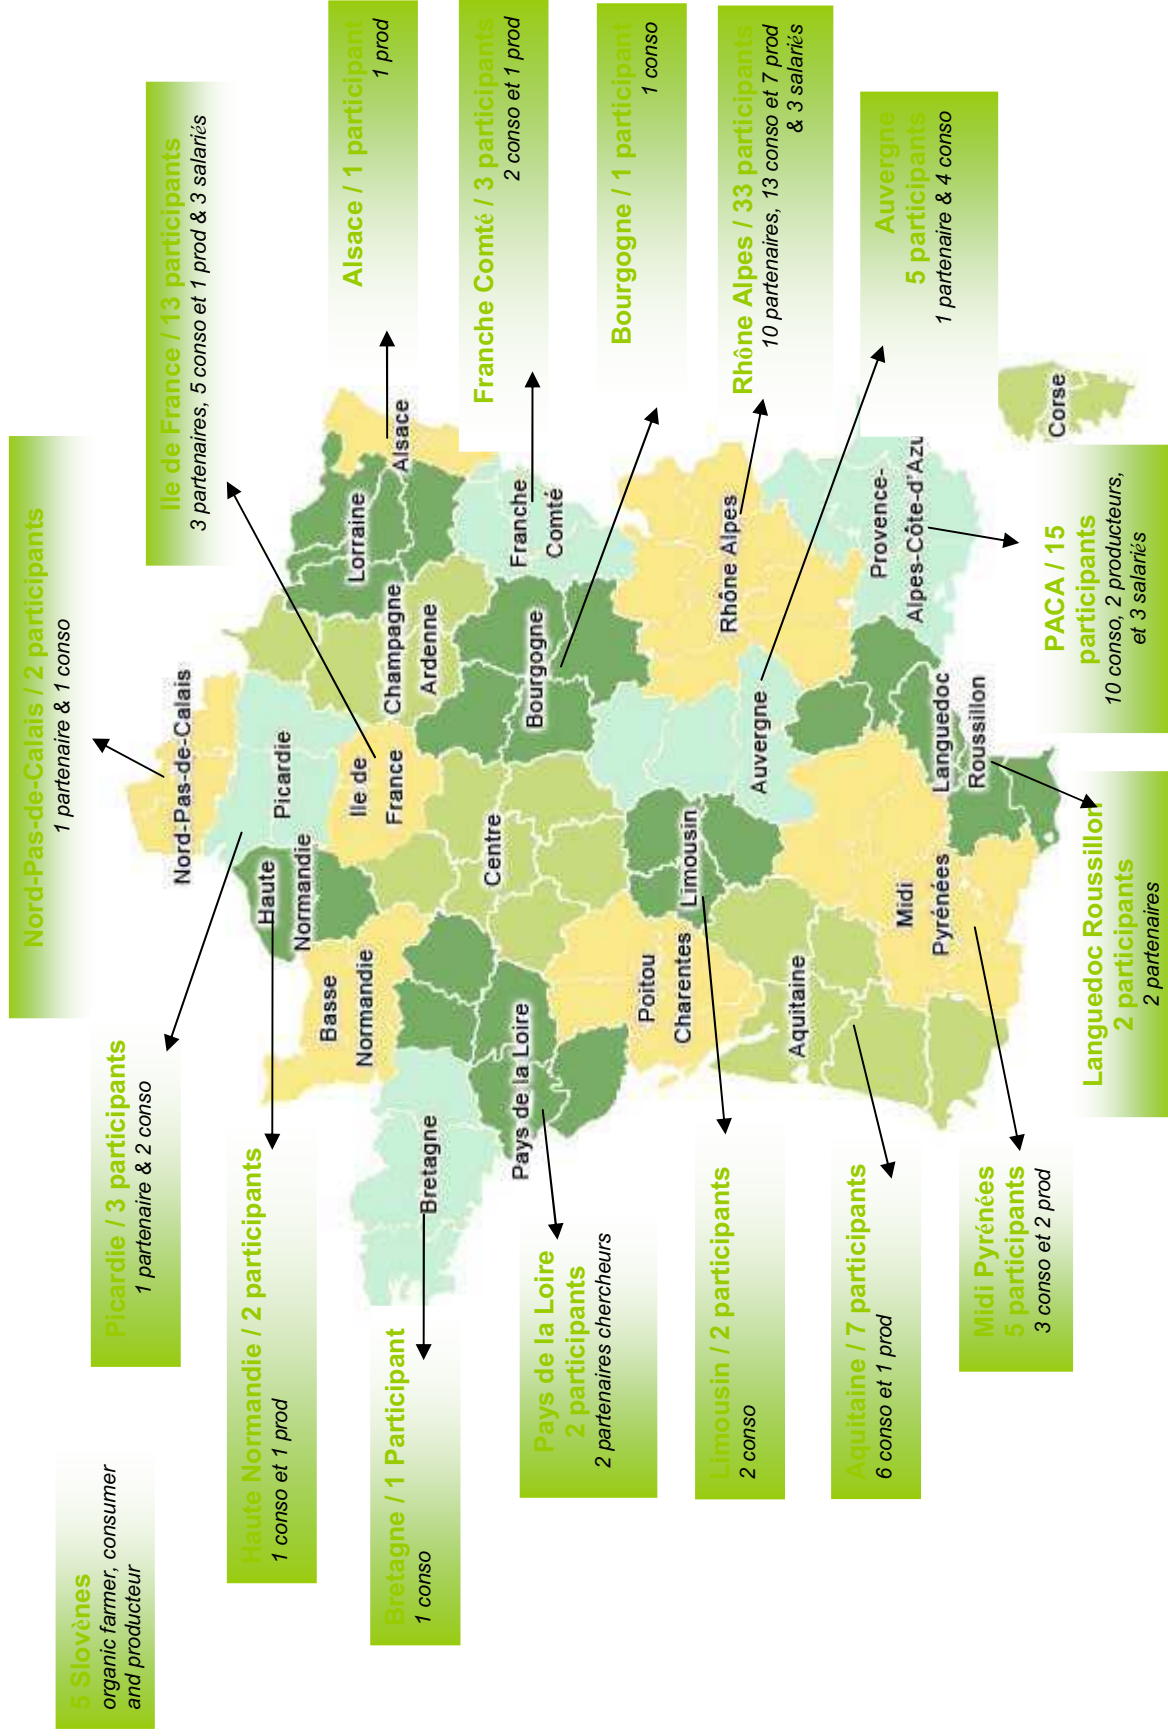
Alsace / 1 participant
1 prod

Franche Comté / 3 participants
2 conso et 1 prod

Bourgogne / 1 participant
1 conso

Rhône Alpes / 33 participants
10 partenaires, 13 conso et 7 prod & 3 salariés

Auvergne
5 participants
1 partenaire & 4 conso

Ile de France / 13 participants
3 partenaires, 5 conso et 1 prod & 3 salariés

Nord-Pas-de-Calais / 2 participants
1 partenaire & 1 conso

PACA / 15 participants
10 conso, 2 producteurs, et 3 salariés

Languedoc Roussillon
2 participants
2 partenaires

Picardie / 3 participants
1 partenaire & 2 conso

Haute Normandie / 2 participants
1 conso et 1 prod

Bretagne / 1 Participant
1 conso

Pays de la Loire
2 participants
2 partenaires chercheurs

Limousin / 2 participants
2 conso

Aquitaine / 7 participants
6 conso et 1 prod

Midi Pyrénées
5 participants
3 conso et 2 prod

5 Slovènes
organic farmer, consumer and producteur

Alsace
Lorraine
Champagne Ardenne
Franche Comté
Rhône Alpes
Provence-Alpes-Côte-d'Azu
Corse
Nord-Pas-de-Calais
Picardie
Ile de France
Bourgogne
Auvergne
Languedoc Roussillon
Haute Normandie
Centre
Limousin
Midi Pyrénées
Basse Normandie
Poitou Charentes
Aquitaine
Pays de la Loire
Bretagne